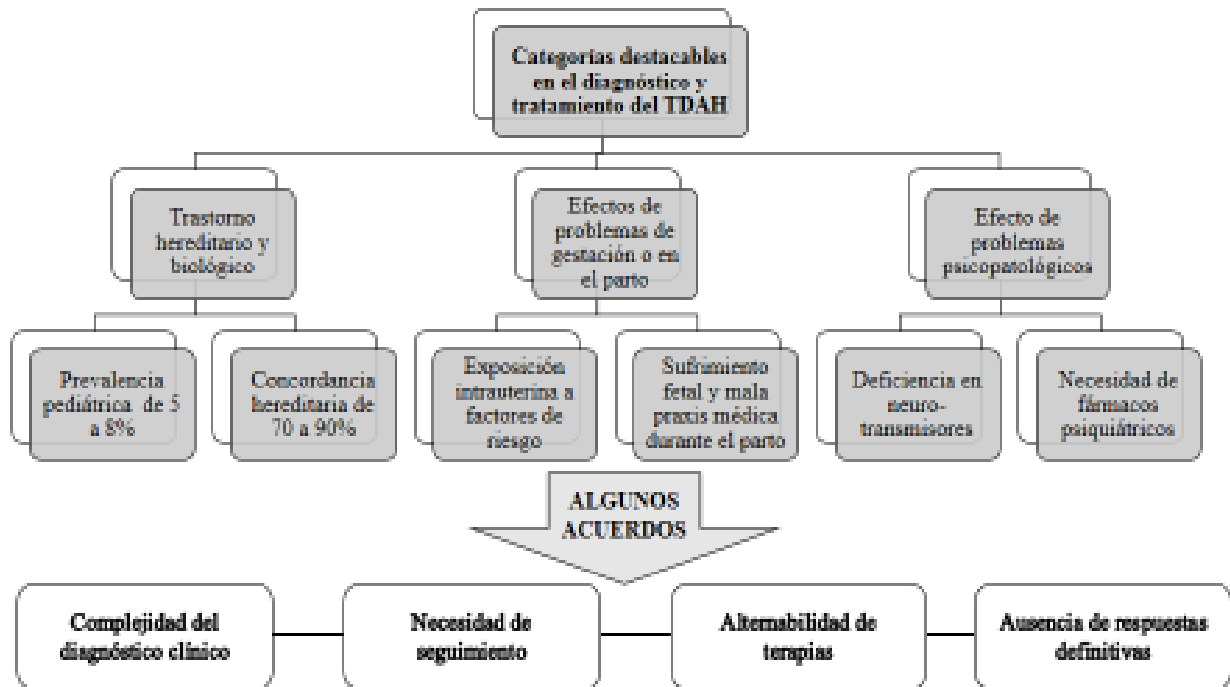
Categorias destacables en el diagnóstico y tratamiento del TDAH

Trastorno hereditario y biológico

Efectos de problemas de gestación o en el parto

Efecto de problemas psicopatológicos

Prevalencia pediátrica de 5 a 8%

Concordancia hereditaria de 70 a 90%

Exposición intrauterina a factores de riesgo

Sufrimiento fetal y mala praxis médica durante el parto

Deficiencia en neuro-transmisores

Necesidad de fármacos psiquiátricos

ALGUNOS ACUERDOS

Complejidad del diagnóstico clínico

Necesidad de seguimiento

Alternabilidad de terapias

Ausencia de respuestas definitivas